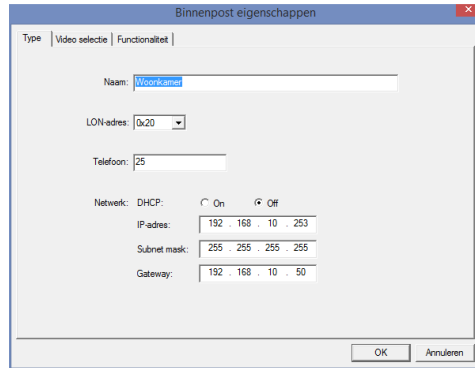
Binnenpost eigenschappen

Type | Video selectie | Functionaliteit

Naam: Woonkamer

LON-adres: 0x20

Telefoon: 25

Netwerk: DHCP: On Off

IP-adres: 192 . 168 . 10 . 253

Subnet mask: 255 . 255 . 255 . 255

Gateway: 192 . 168 . 10 . 50

OK Annuleren